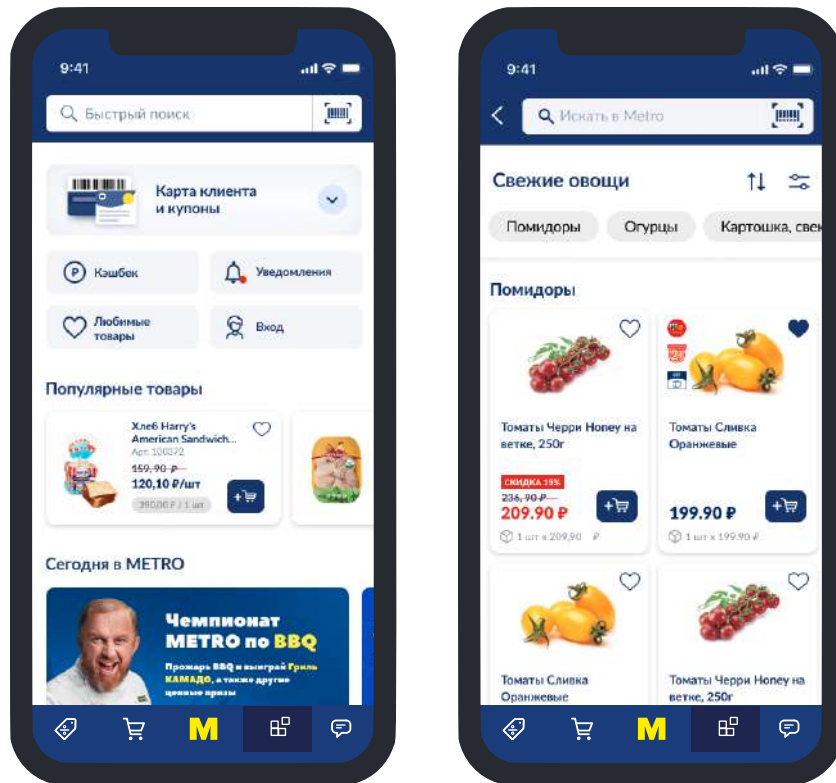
9:41

Быстрый поиск

Карта клиента и купоны

Кэшбек

Уведомления

Любимые товары

Вход

Популярные товары

Хлеб Harry's American Sandwich...
Арт. 106372
159,90 ₽
120,10 ₽/шт
390,00 ₽ / 1 шт

Сегодня в METRO

Чемпионат METRO по BBQ
Прожарь BBQ и выиграй Гриль КАМАДО, а также другие ценные призы

M

9:41

Искать в Metro

Свежие овощи

Помидоры
Огурцы
Картошка, свек

Помидоры

Томаты Черри Honey на ветке, 250г
СКИДКА 15%
236,90 ₽
209.90 ₽
1 шт х 209,90 ₽

Томаты Сливка Оранжевые
199.90 ₽
1 шт х 199,90 ₽

Томаты Сливка Оранжевые

Томаты Черри Honey на ветке, 250г

M